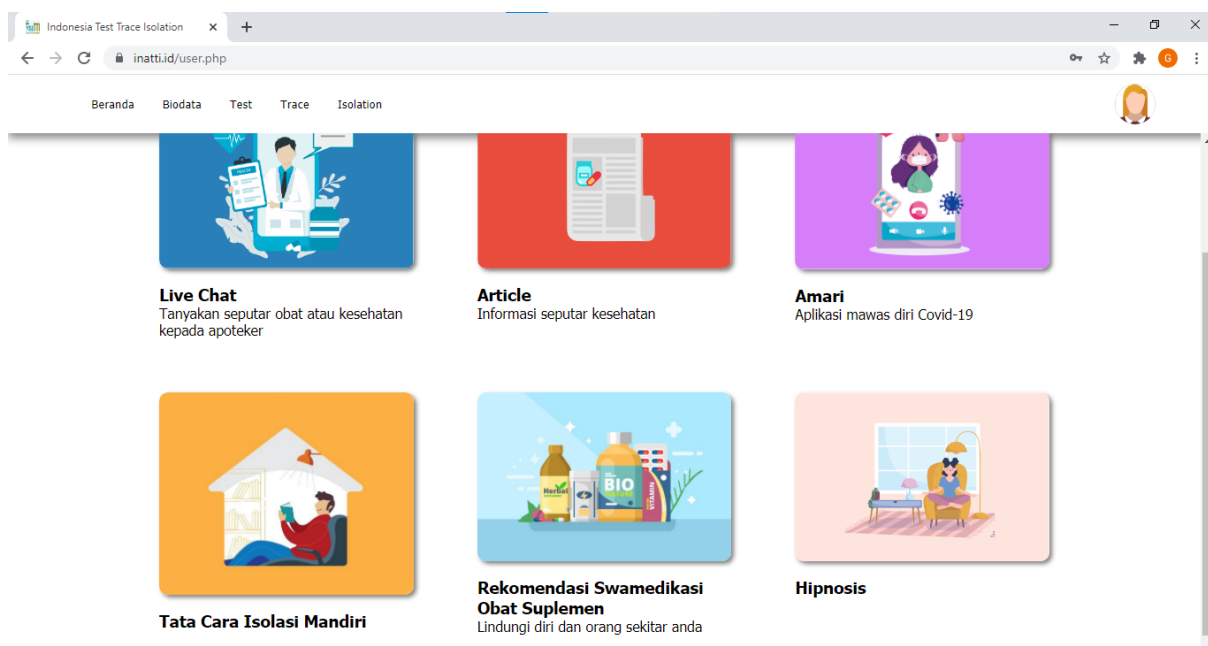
Indonesia Test Trace Isolation

inatti.id/user.php

Beranda Biodata Test Trace Isolation

Live Chat
Tanyakan seputar obat atau kesehatan kepada apoteker

Article
Informasi seputar kesehatan

Amari
Aplikasi mawas diri Covid-19

Herbal

BIO

VITAMIN

Tata Cara Isolasi Mandiri

Rekomendasi Swamedikasi Obat Suplemen
Lindungi diri dan orang sekitar anda

Hipnosis